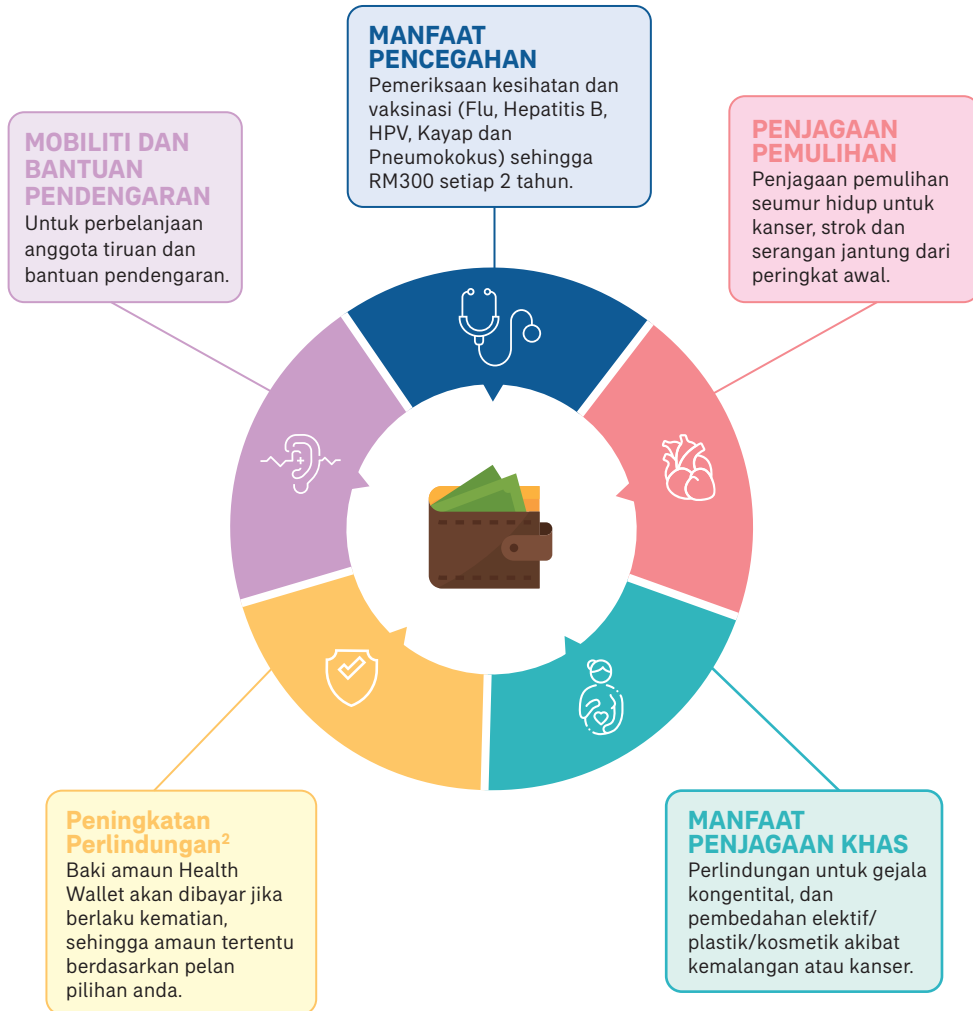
MANFAAT PENCEGAHAN
Pemeriksaan kesihatan dan vaksinasi (Flu, Hepatitis B, HPV, Kayap dan Pneumokokus) sehingga RM300 setiap 2 tahun.

MOBILITI DAN BANTUAN PENDENGARAN
Untuk perbelanjaan anggota tiruan dan bantuan pendengaran.

PENJAGAAN PEMULIHAN
Penjagaan pemulihan seumur hidup untuk kanser, strok dan serangan jantung dari peringkat awal.

Peningkatan Perlindungan$^2$
Baki amaun Health Wallet akan dibayar jika berlaku kematian, sehingga amaun tertentu berdasarkan pelan pilihan anda.

MANFAAT PENJAGAAN KHAS
Perlindungan untuk gejala kongentital, dan pembedahan elektif/ plastik/kosmetik akibat kemalangan atau kanser.